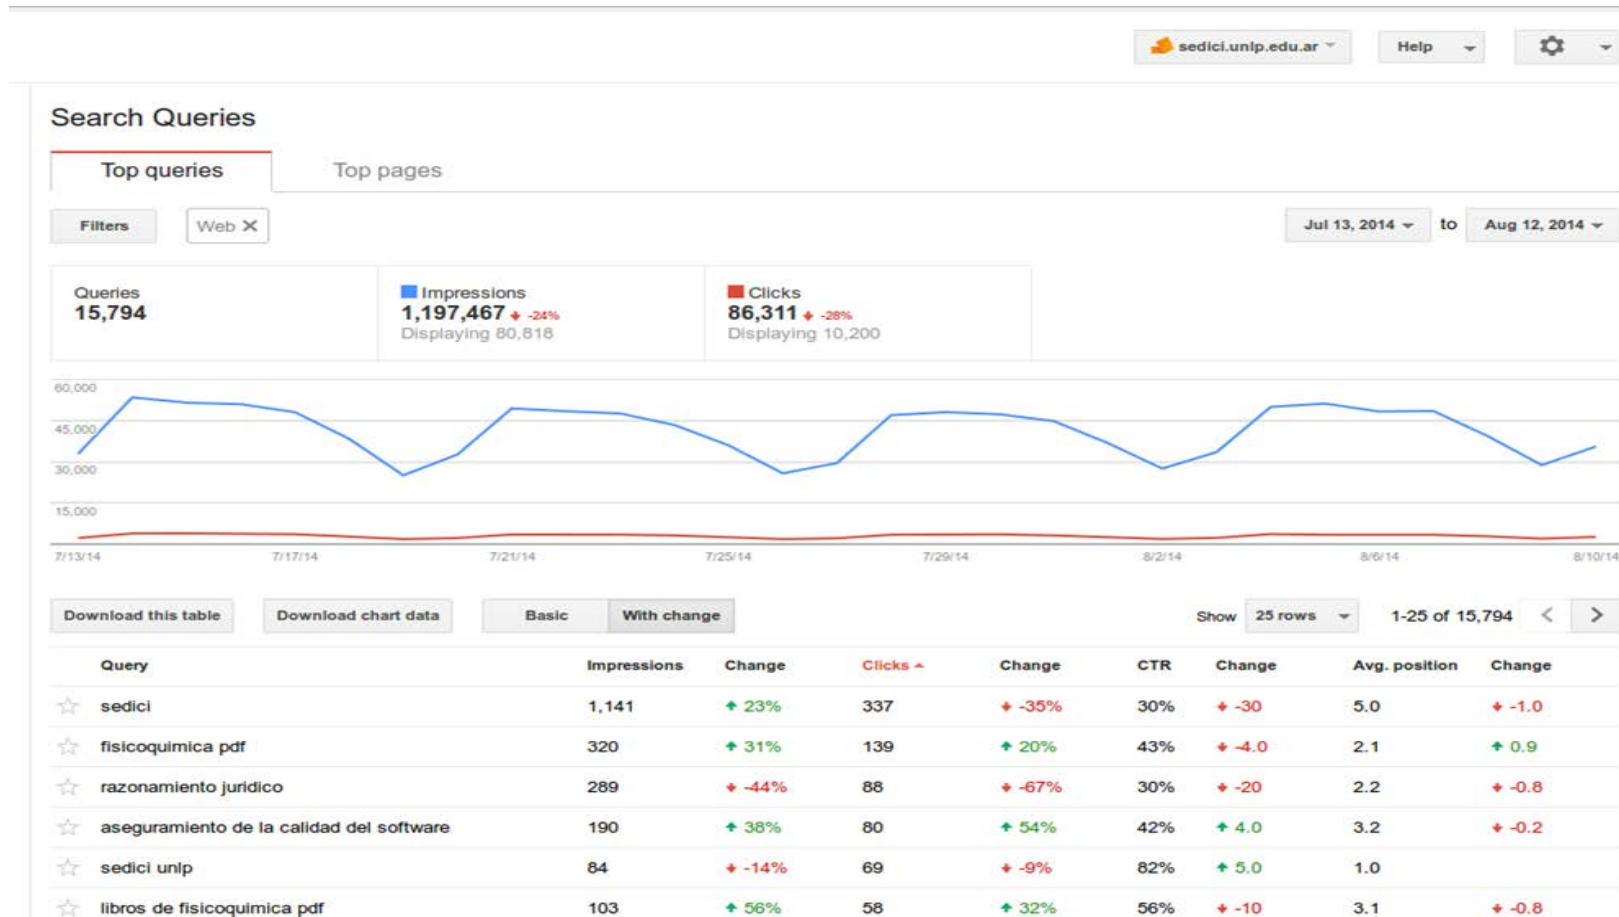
sedici.unlp.edu.ar
Help
Search Queries
Top queries
Top pages
Filters
Web ✕
Jul 13, 2014
to
Aug 12, 2014
Queries
15,794
Impressions
1,197,467 -24%
Displaying 80,818
Clicks
86,311 -28%
Displaying 10,200
60,000
45,000
30,000
15,000
7/13/14
7/17/14
7/21/14
7/25/14
7/29/14
8/2/14
8/6/14
8/10/14
Download this table
Download chart data
Basic
With change
Show
25 rows
1-25 of 15,794

| | Query | Impressions | Change | Clicks | Change | CTR | Change | Avg. position | Change |
|---|---|---|---|---|---|---|---|---|---|
| ☆ | sedici | 1,141 | 23% | 337 | -35% | 30% | -30 | 5.0 | -1.0 |
| ☆ | fisicoquimica pdf | 320 | 31% | 139 | 20% | 43% | -4.0 | 2.1 | 0.9 |
| ☆ | razonamiento juridico | 289 | -44% | 88 | -67% | 30% | -20 | 2.2 | -0.8 |
| ☆ | aseguramiento de la calidad del software | 190 | 38% | 80 | 54% | 42% | 4.0 | 3.2 | -0.2 |
| ☆ | sedici unlp | 84 | -14% | 69 | -9% | 82% | 5.0 | 1.0 | |
| ☆ | libros de fisicoquimica pdf | 103 | 56% | 58 | 32% | 56% | -10 | 3.1 | -0.8 |